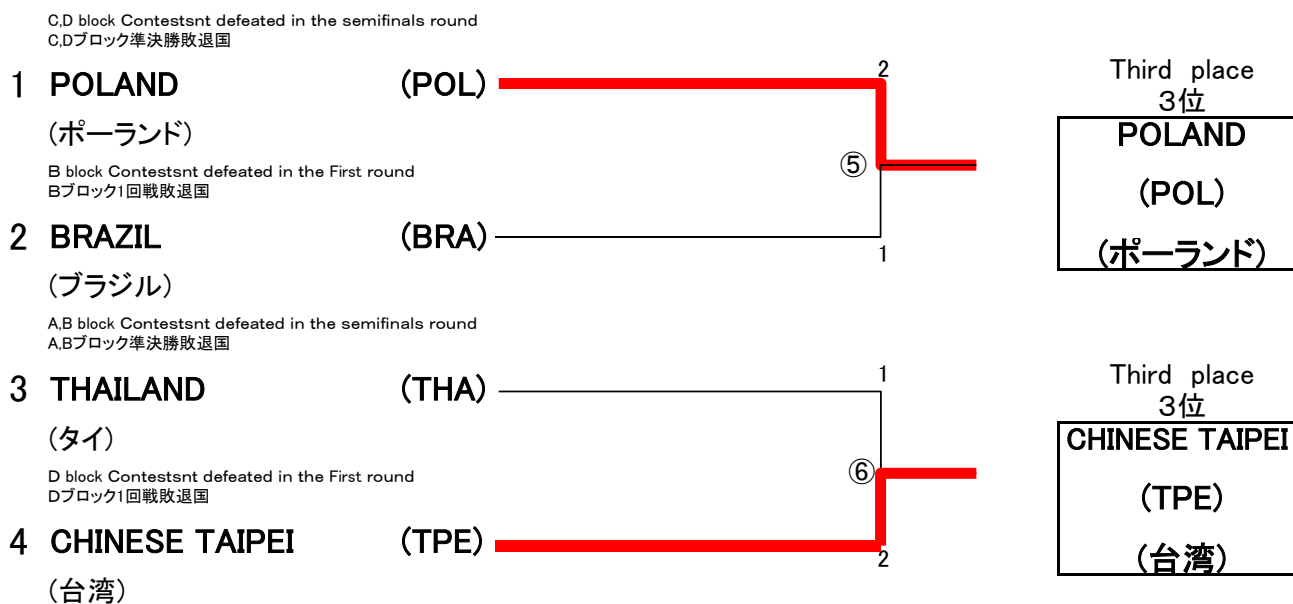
C,D block Contestsnt defeated in the semifinals round
C,Dブロック準決勝敗退国

1 POLAND (POL)

(ポーランド)

B block Contestsnt defeated in the First round
Bブロック1回戦敗退国

2 BRAZIL (BRA)

(ブラジル)

A,B block Contestsnt defeated in the semifinals round
A,Bブロック準決勝敗退国

3 THAILAND (THA)

(タイ)

D block Contestsnt defeated in the First round
Dブロック1回戦敗退国

4 CHINESE TAIPEI (TPE)

(台湾)

2
⑤
1

1
⑥
2

Third place
3位
POLAND
(POL)
(ポーランド)

Third place
3位
CHINESE TAIPEI
(TPE)
(台湾)